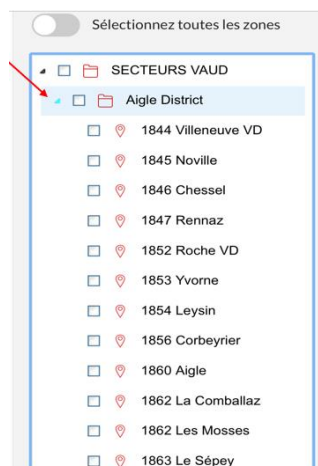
Sélectionnez toutes les zones

SECTEURS VAUD

Aigle District

1844 Villeneuve VD

1845 Noville

1846 Chessel

1847 Rennaz

1852 Roche VD

1853 Yvorne

1854 Leysin

1856 Corbeyrier

1860 Aigle

1862 La Comballaz

1862 Les Mosses

1863 Le Sépey